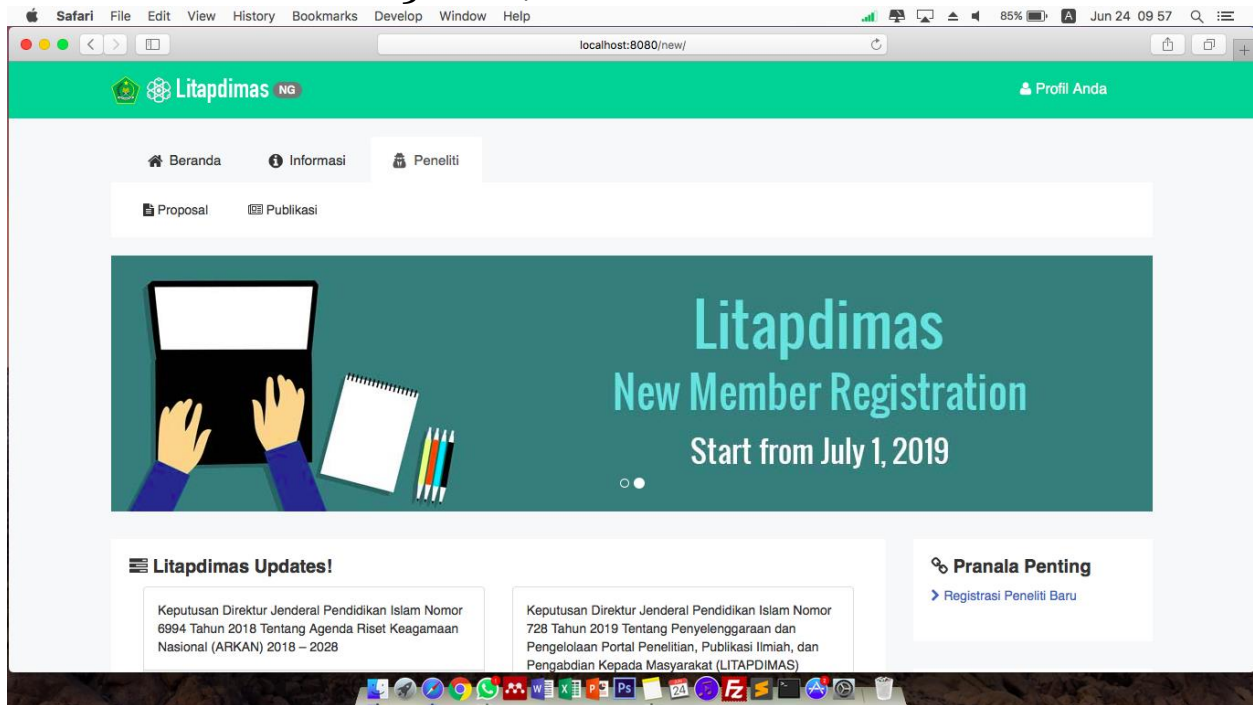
Safari File Edit View History Bookmarks Develop Window Help

85% Jun 24 09 57

localhost:8080/new/

Litapdimas NG

Profil Anda

Beranda Informasi Peneliti

Proposal Publikasi

Litapdimas
New Member Registration
Start from July 1, 2019

Litapdimas Updates!

Keputusan Direktur Jenderal Pendidikan Islam Nomor 6994 Tahun 2018 Tentang Agenda Riset Keagamaan Nasional (ARKAN) 2018 – 2028

Keputusan Direktur Jenderal Pendidikan Islam Nomor 728 Tahun 2019 Tentang Penyelenggaraan dan Pengelolaan Portal Penelitian, Publikasi Ilmiah, dan Pengabdian Kepada Masyarakat (LITAPDIMAS)

Pranala Penting

Registrasi Peneliti Baru